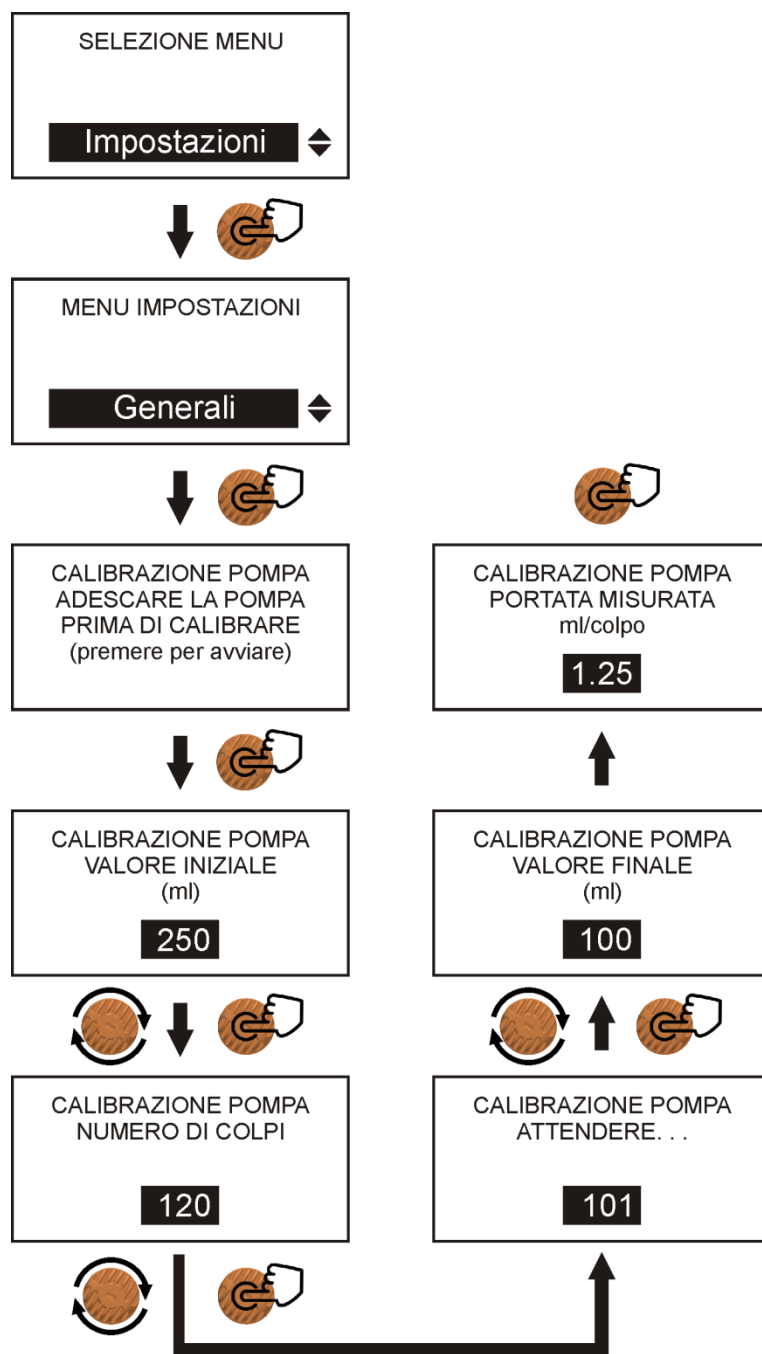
SELEZIONE MENU

Impostazioni

MENU IMPOSTAZIONI

Generali

CALIBRAZIONE POMPA
ADESCARE LA POMPA
PRIMA DI CALIBRARE
(premere per avviare)

CALIBRAZIONE POMPA
VALORE INIZIALE
(ml)

250

CALIBRAZIONE POMPA
NUMERO DI COLPI

120

CALIBRAZIONE POMPA
ATTENDERE. . .

101

CALIBRAZIONE POMPA
VALORE FINALE
(ml)

100

CALIBRAZIONE POMPA
PORTATA MISURATA
ml/colpo

1.25